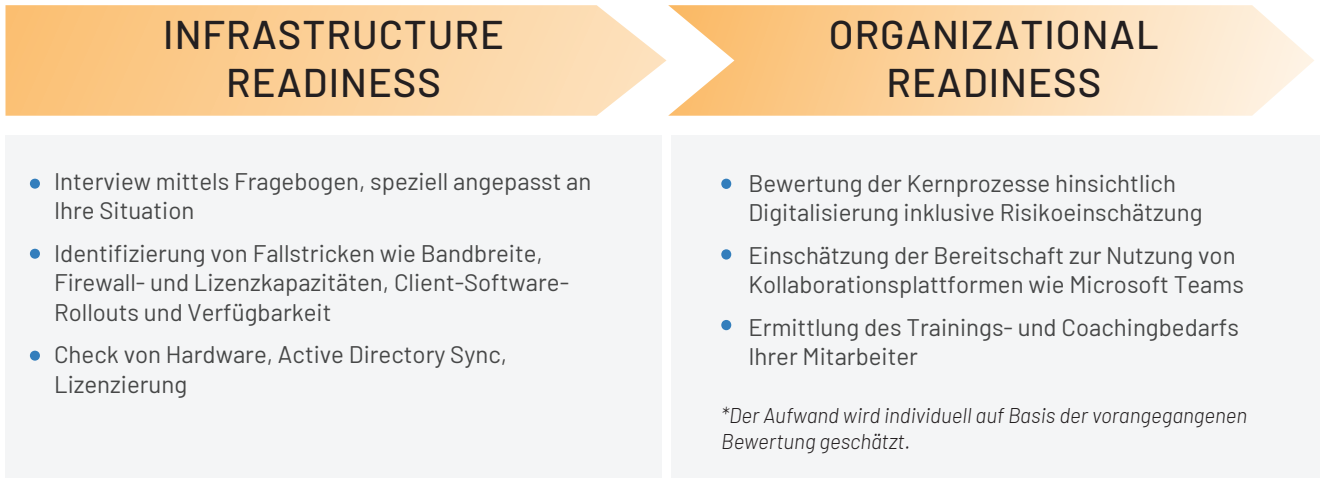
INFRASTRUCTURE READINESS

ORGANIZATIONAL READINESS

- Interview mittels Fragebogen, speziell angepasst an Ihre Situation
- Identifizierung von Fallstricken wie Bandbreite, Firewall- und Lizenzkapazitäten, Client-Software-Rollouts und Verfügbarkeit
- Check von Hardware, Active Directory Sync, Lizenzierung

- Bewertung der Kernprozesse hinsichtlich Digitalisierung inklusive Risikoeinschätzung
- Einschätzung der Bereitschaft zur Nutzung von Kollaborationsplattformen wie Microsoft Teams
- Ermittlung des Trainings- und Coachingbedarfs Ihrer Mitarbeiter

*Der Aufwand wird individuell auf Basis der vorangegangenen Bewertung geschätzt.